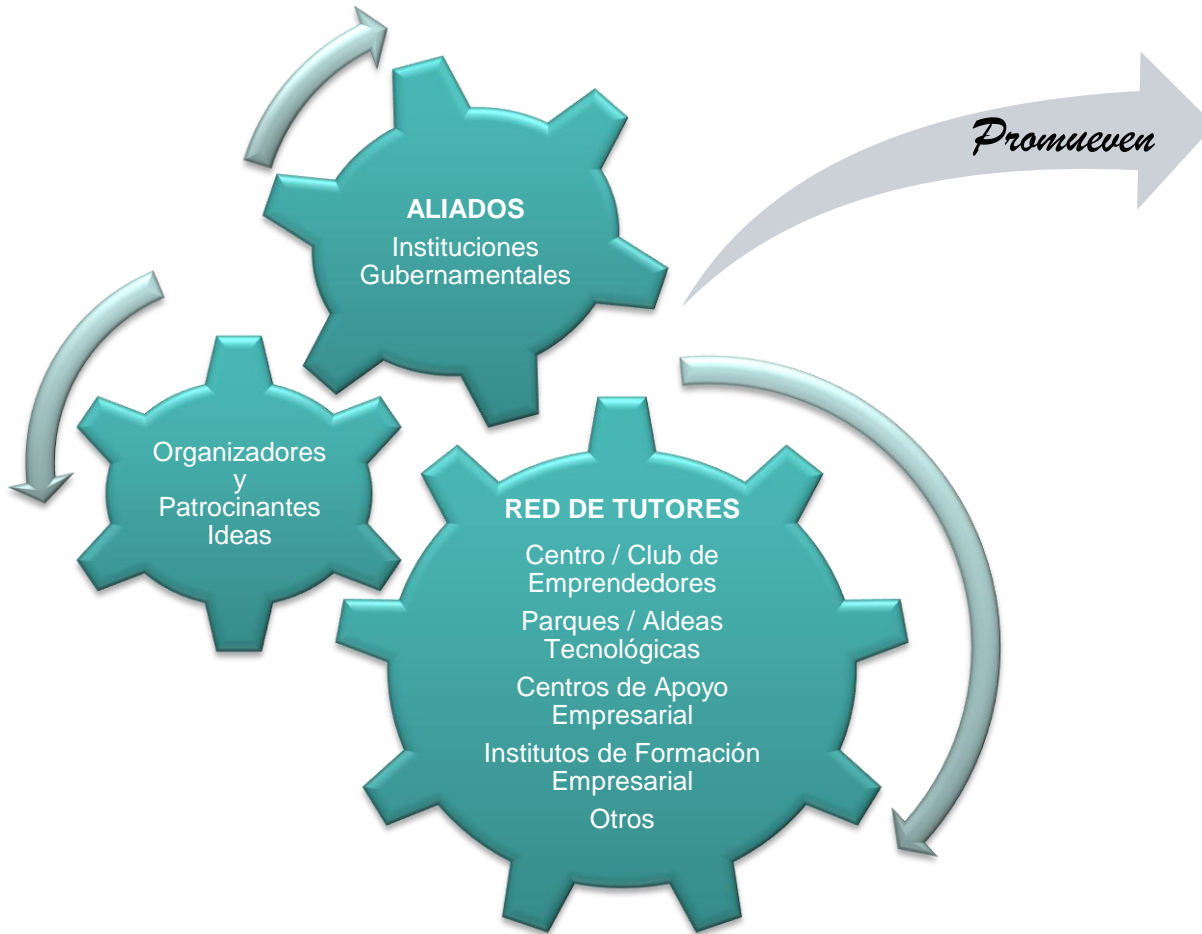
Promueven

ALIADOS
Instituciones Gubernamentales

Organizadores y Patrocinantes Ideas

RED DE TUTORES
Centro / Club de Emprendedores
Parques / Aldeas Tecnológicas
Centros de Apoyo Empresarial
Institutos de Formación Empresarial
Otros